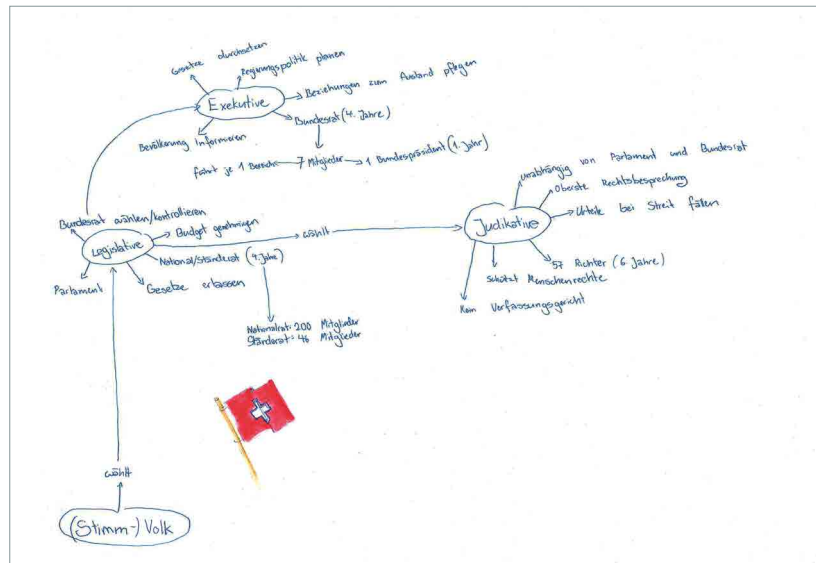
Gesetze durchsetzen
Regierungspolitik planen
Exekutive
Beziehungen zum Ausland pflegen
Bundesrat (4. Jahre)
Bevölkerung informieren
führt je 1 Bereich
7 Mitglieder
1 Bundespräsident (1. Jahr)

Unabhängig von Parlament und Bundesrat
Oberste Rechtsbesprechung
Urteile bei Streit fällen
Judikative
57 Richter (6. Jahre)
Schützt Menschenrechte
Kein Verfassungsgericht

Bundesrat wählen/kontrollieren
Budget genehmigen
Legislative
wählt
National/Ständerat (4. Jahre)
Parlament
Gesetze erlassen

Nationalrat: 200 Mitglieder
Ständerat: 46 Mitglieder

wählt

(Stimm-) Volk